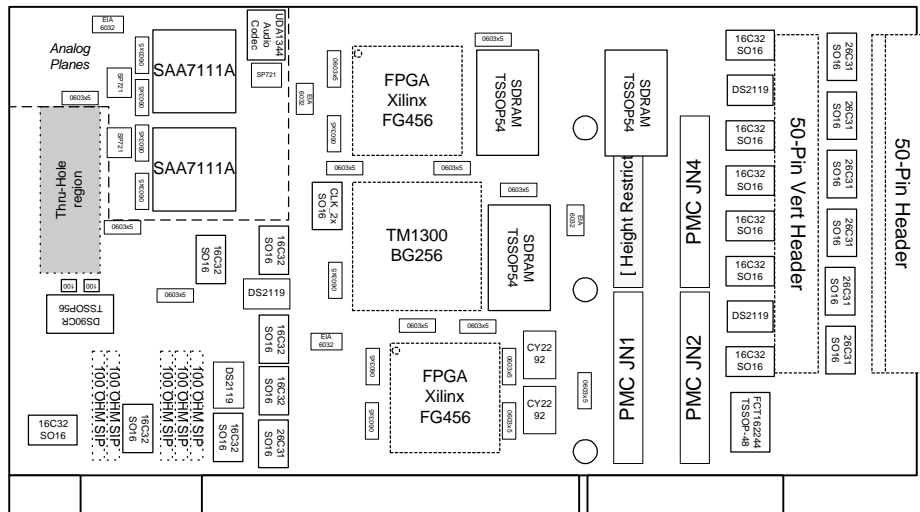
EIA 6032

UDA1344 Audio Codec

Analog Planes

SP721

SP721

0603x5

SAA7111A

SP721

SP721

SAA7111A

0603x5

Thru-Hole region

0603x5

16C32 SO16

16C32 SO16

100

DS90CR TSSOP56

0603x5

DS2119

16C32 SO16

100 OHM SIP
100 OHM SIP

100 OHM SIP
100 OHM SIP
100 OHM SIP

DS2119

16C32 SO16

16C32 SO16

16C32 SO16

16C32 SO16

26C31 SO16

0603x5

EIA 6032

0603x5

FPGA Xilinx FG456

0603x5

0603x5

CLK_2x SO16

TM1300 BG256

0603x5

EIA 6032

0603x5

0603x5

FPGA Xilinx FG456

0603x5

0603x5

SDRAM TSSOP54

SDRAM TSSOP54

0603x5

0603x5

SDRAM TSSOP54

EIA 6032

CY22 92

CY22 92

0603x5

[ Height Restrict

PMC JN4

PMC JN1

PMC JN2

16C32 SO16

DS2119

16C32 SO16

16C32 SO16

16C32 SO16

DS2119

16C32 SO16

FCT16244 TSSOP-48

50-Pin Vert Header

26C31 SO16

26C31 SO16

26C31 SO16

26C31 SO16

26C31 SO16

26C31 SO16

50-Pin Header